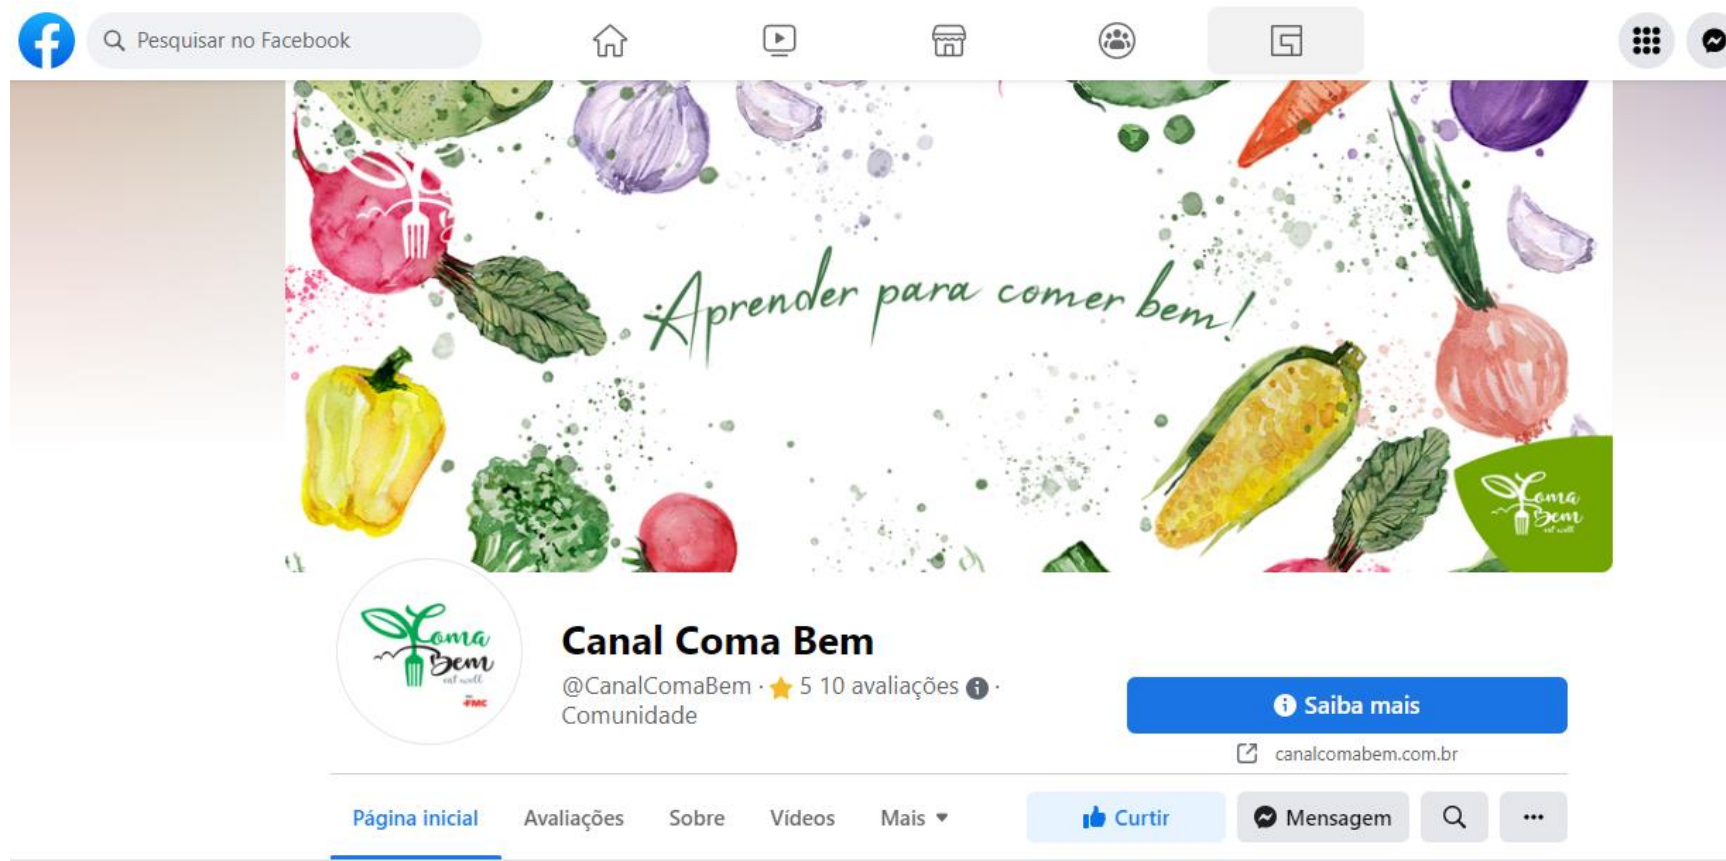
Pesquisar no Facebook

Aprender para comer bem!

Coma Bem eat well

Coma Bem eat well FMC

Canal Coma Bem

@CanalComaBem · 5 10 avaliações · Comunidade

Saiba mais

canalcomabem.com.br

Página inicial Avaliações Sobre Vídeos Mais

Curtir Mensagem ···